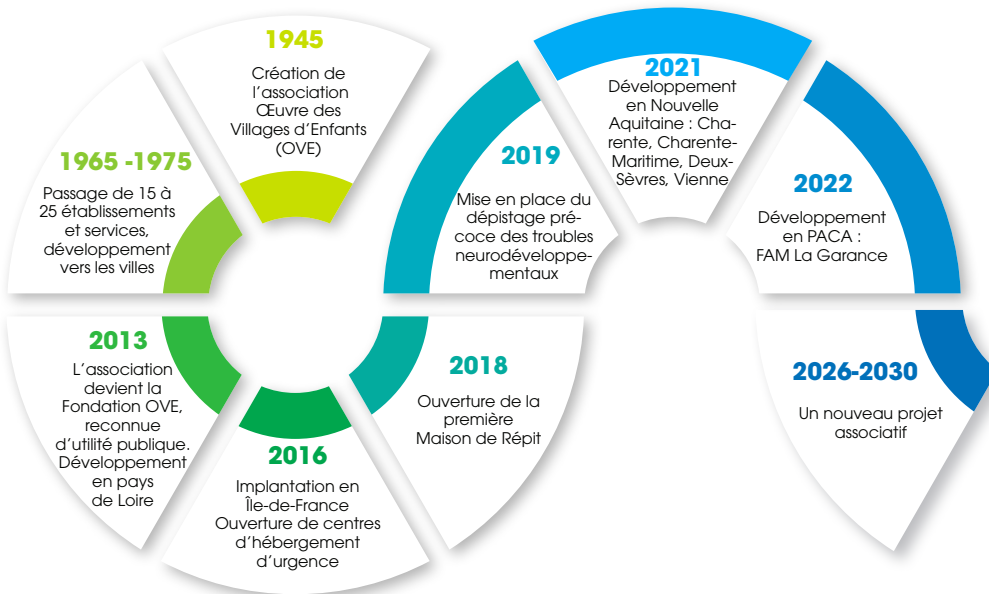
1945

Création de l’association Œuvre des Villages d’Enfants (OVE)

1965 -1975

Passage de 15 à 25 établissements et services, développement vers les villes

2013

L’association devient la Fondation OVE, reconnue d’utilité publique. Développement en pays de Loire

2016

Implantation en Île-de-France Ouverture de centres d’hébergement d’urgence

2018

Ouverture de la première Maison de Répit

2019

Mise en place du dépistage précoce des troubles neurodéveloppementaux

2021

Développement en Nouvelle Aquitaine : Charente, Charente-Maritime, Deux-Sèvres, Vienne

2022

Développement en PACA : FAM La Garance

2026-2030

Un nouveau projet associatif